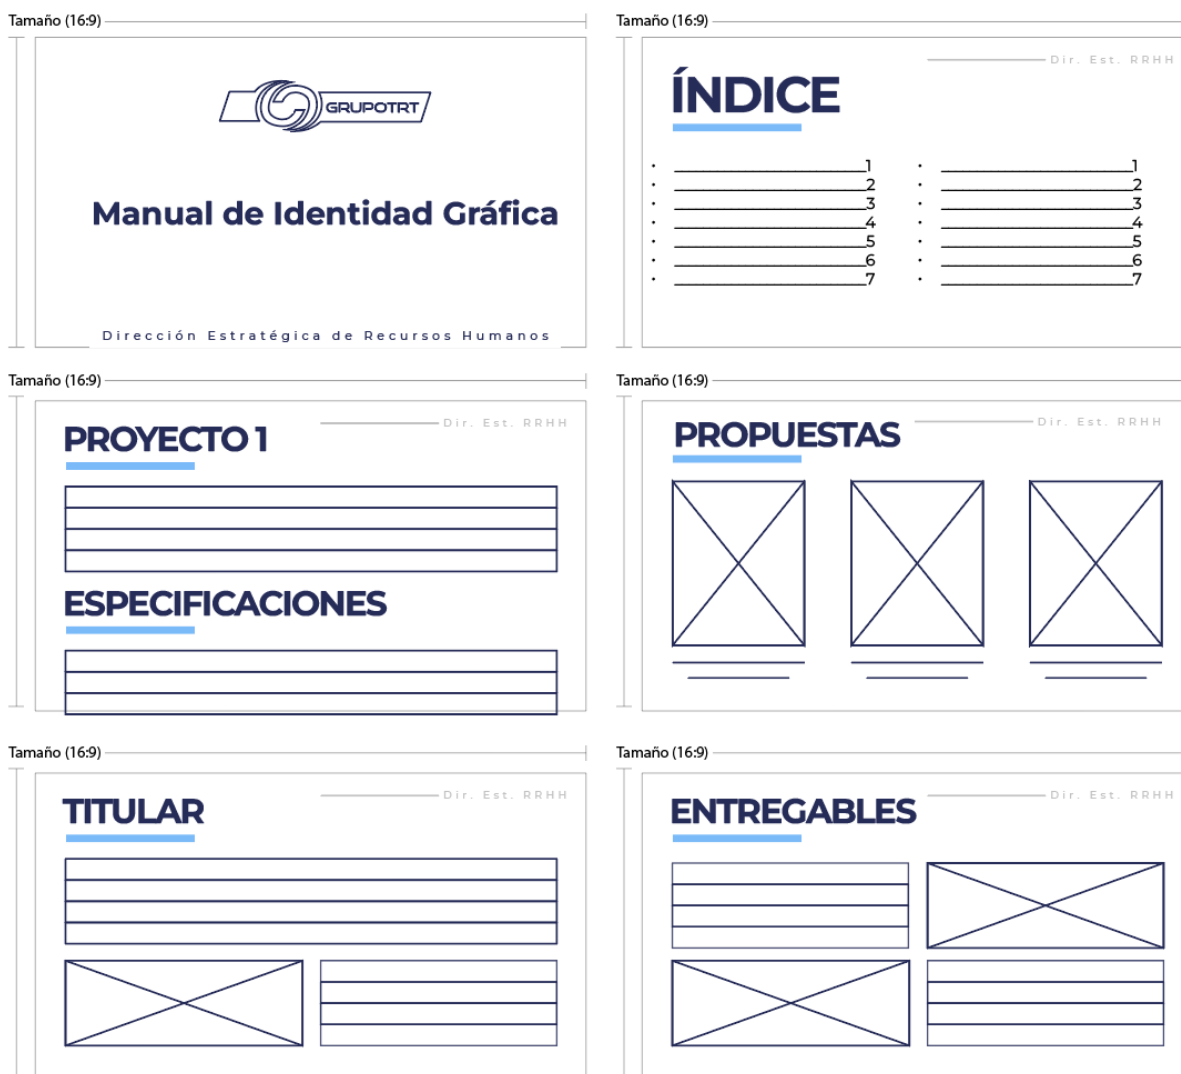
Tamaño (16:9)

GRUPOTRT

Manual de Identidad Gráfica

Dirección Estratégica de Recursos Humanos

Tamaño (16:9)

Dir. Est. RRHH

ÍNDICE

• ______ 1
• ______ 2
• ______ 3
• ______ 4
• ______ 5
• ______ 6
• ______ 7

• ______ 1
• ______ 2
• ______ 3
• ______ 4
• ______ 5
• ______ 6
• ______ 7

Tamaño (16:9)

Dir. Est. RRHH

PROYECTO 1

ESPECIFICACIONES

Tamaño (16:9)

Dir. Est. RRHH

PROPUESTAS

Tamaño (16:9)

Dir. Est. RRHH

TITULAR

Tamaño (16:9)

Dir. Est. RRHH

ENTREGABLES